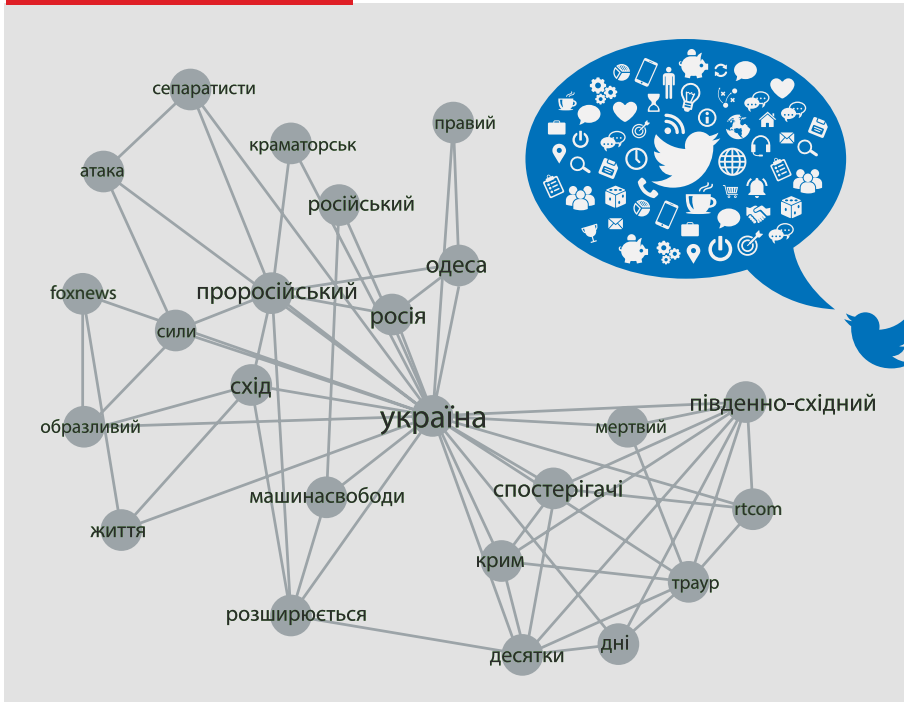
сепаратисти
краматорськ
правий
атака
російський
одеса
foxnews
проросійський
росія
сили
схід
україна
мертвий
південно-східний
образливий
машинасвободи
спостерігачі
rtcom
життя
крим
траур
розширюється
дні
десятки